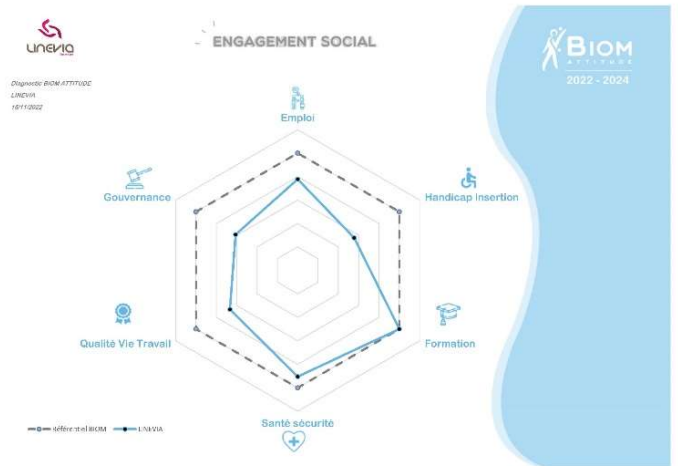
LINEVIA

ENGAGEMENT SOCIAL

BIOM ATTITUDE
2022 - 2024

Diagnostic BIOM ATTITUDE
LINEVIA
18/11/2022

Emploi

Handicap Insertion

Formation

Santé sécurité

Qualité Vie Travail

Gouvernance

Référentiel BIOM — LINEVIA